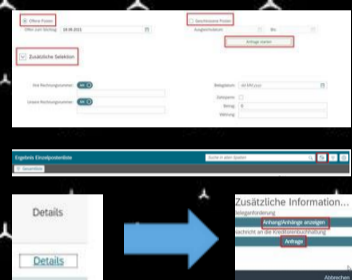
Offene Posten
Offen zum Stichtag 19.08.2015
Ausgeglichene Posten
Ausgleichsdatum Bis
Anfrage starten
Zusätzliche Selektion
Von Rechnungsnummer
Letzte Rechnungsnummer
Belegdatum
Zahlungen
Betrag
Währung
Ergebnis Einzelpostenliste
Suche in allen Spalten
Details
Details
Zusätzliche Information...
Belegzuordnung
Anhang/Anhänge anzeigen
Nachricht an die Kreditorenbuchhaltung
Anfrage
Abbrechen